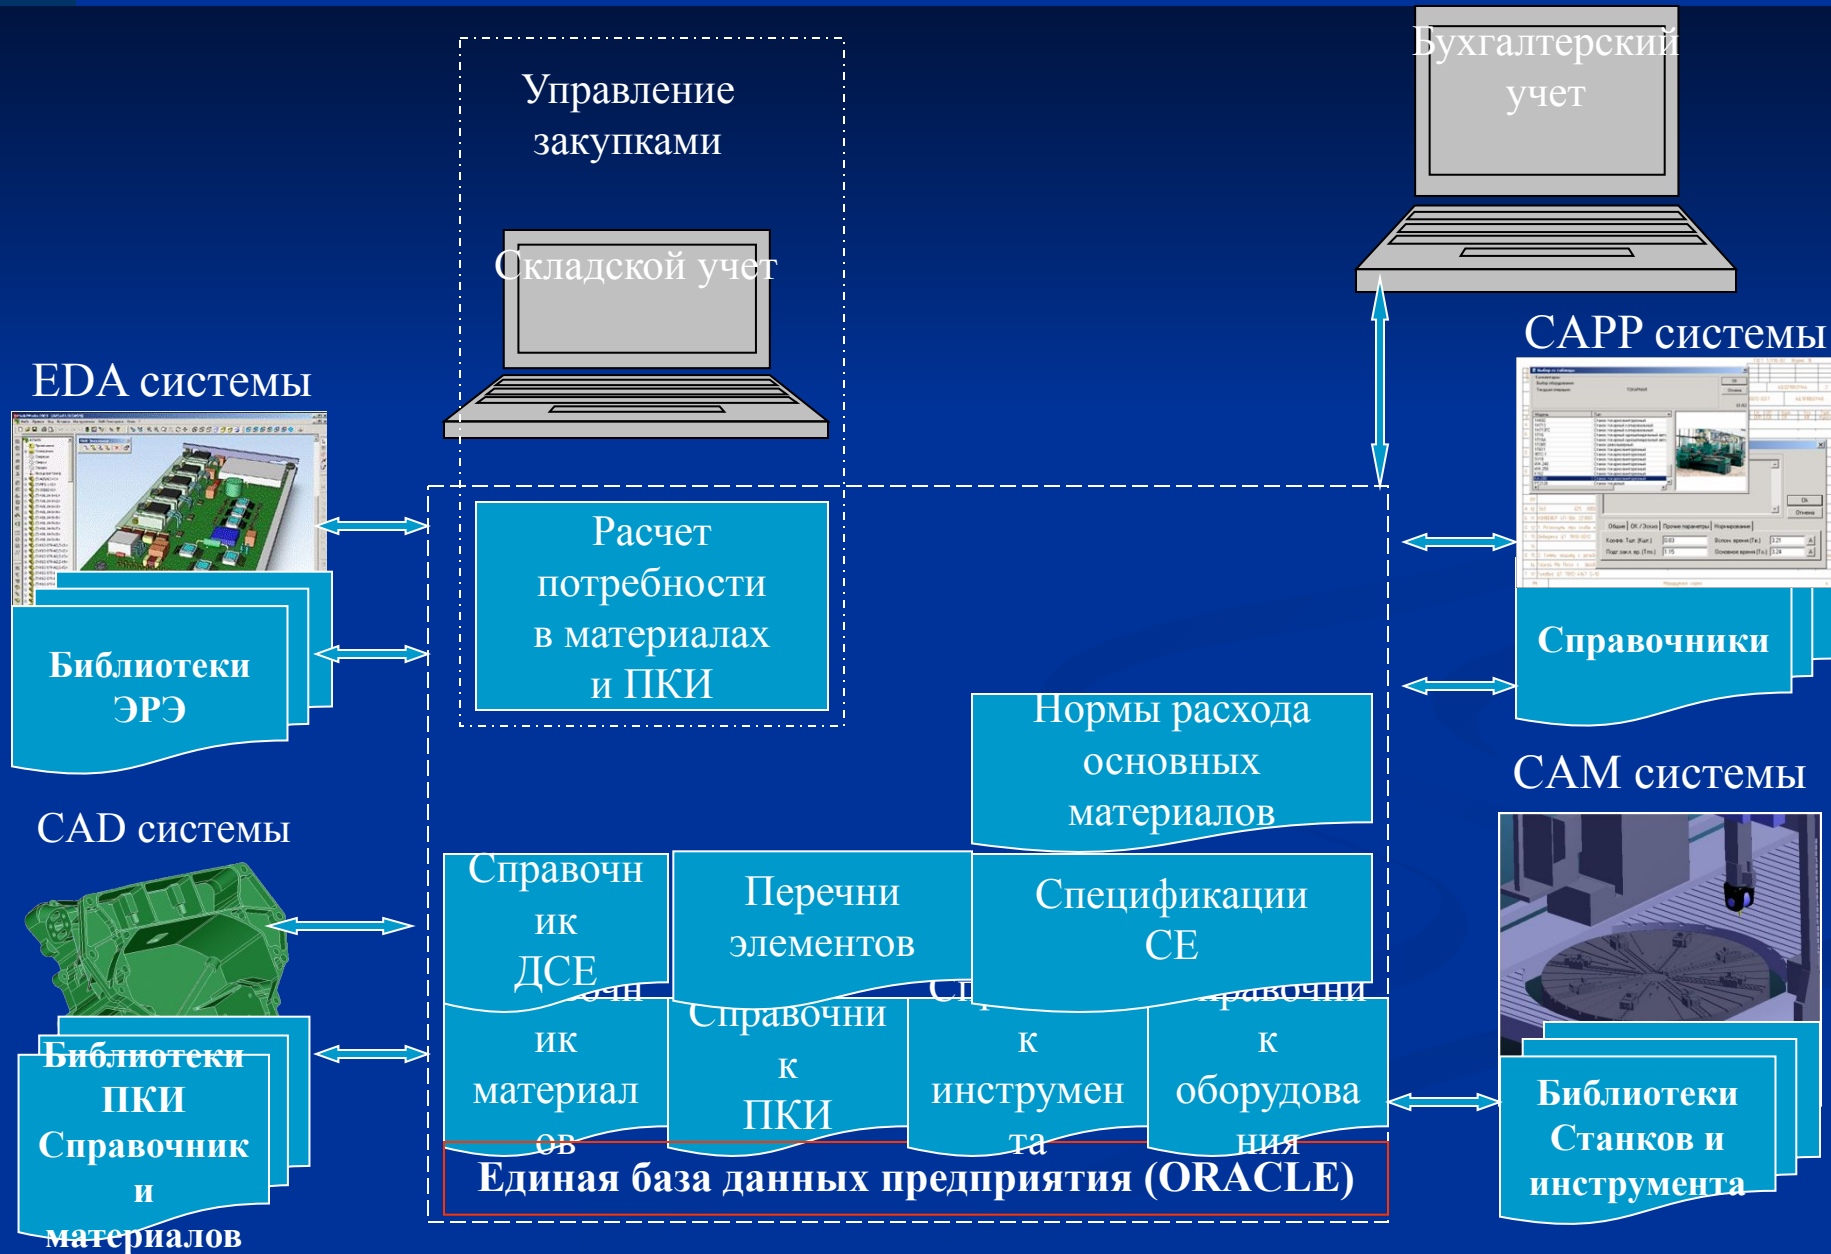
Управление закупками

Складской учет

Бухгалтерский учет

CAPP системы

EDA системы

Библиотеки ЭРЭ

Расчет потребности в материалах и ПКИ

Справочники

Нормы расхода основных материалов

CAM системы

CAD системы

Справочник ДСЕ

Перечни элементов

Спецификации СЕ

Справочник материалов

Справочник ПКИ

Справочник инструмента

Справочник оборудования

Библиотеки ПКИ Справочник материалов

Библиотеки Станков и инструмента

Единая база данных предприятия (ORACLE)